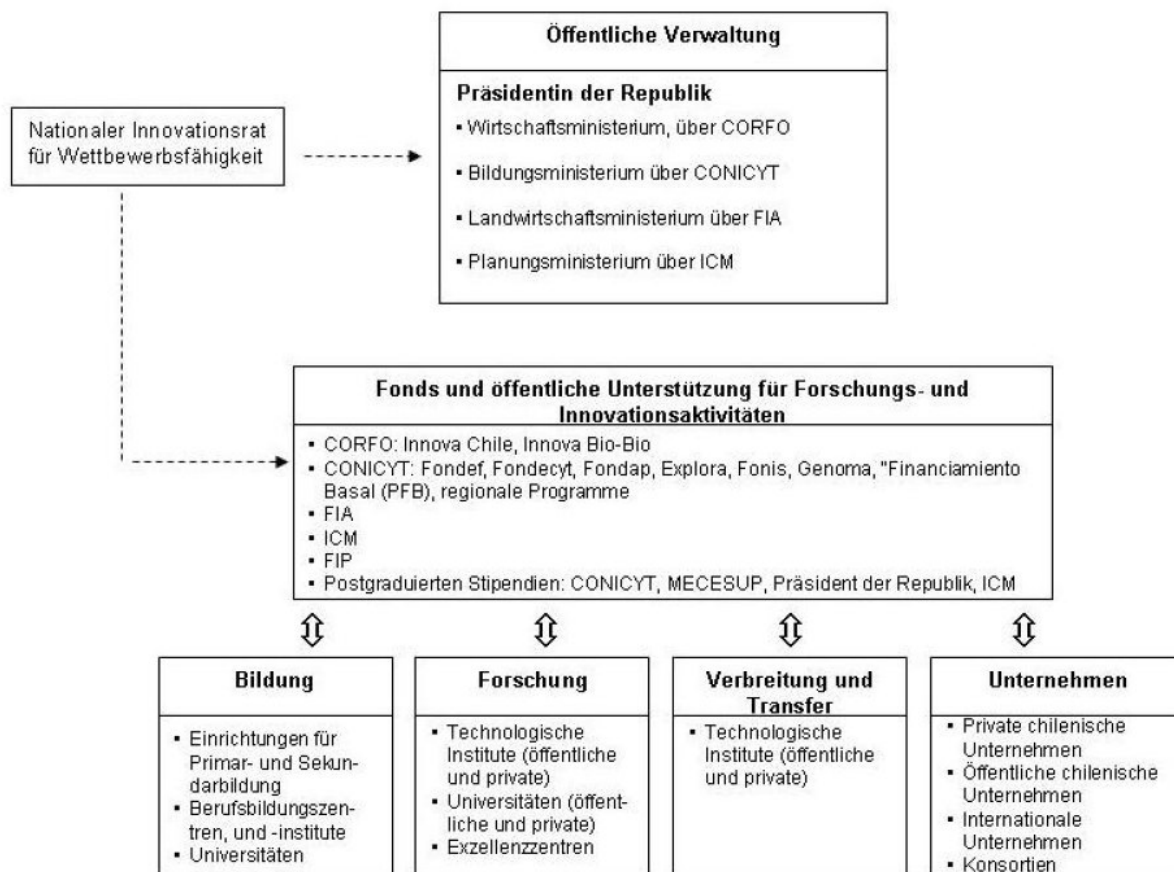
Nationaler Innovationsrat für Wettbewerbsfähigkeit

Öffentliche Verwaltung

Präsidentin der Republik
- Wirtschaftsministerium, über CORFO
- Bildungsministerium über CONICYT
- Landwirtschaftsministerium über FIA
- Planungsministerium über ICM

Fonds und öffentliche Unterstützung für Forschungs- und Innovationsaktivitäten
- CORFO: Innova Chile, Innova Bio-Bio
- CONICYT: Fondef, Fondecyt, Fondap, Explora, Fonis, Genoma, "Financiamiento Basal (PFB), regionale Programme
- FIA
- ICM
- FIP
- Postgraduierten Stipendien: CONICYT, MECESUP, Präsident der Republik, ICM

Bildung
- Einrichtungen für Primar- und Sekundarbildung
- Berufsbildungszentren, und -institute
- Universitäten

Forschung
- Technologische Institute (öffentliche und private)
- Universitäten (öffentliche und private)
- Exzellenzzentren

Verbreitung und Transfer
- Technologische Institute (öffentliche und private)

Unternehmen
- Private chilenische Unternehmen
- Öffentliche chilenische Unternehmen
- Internationale Unternehmen
- Konsortien